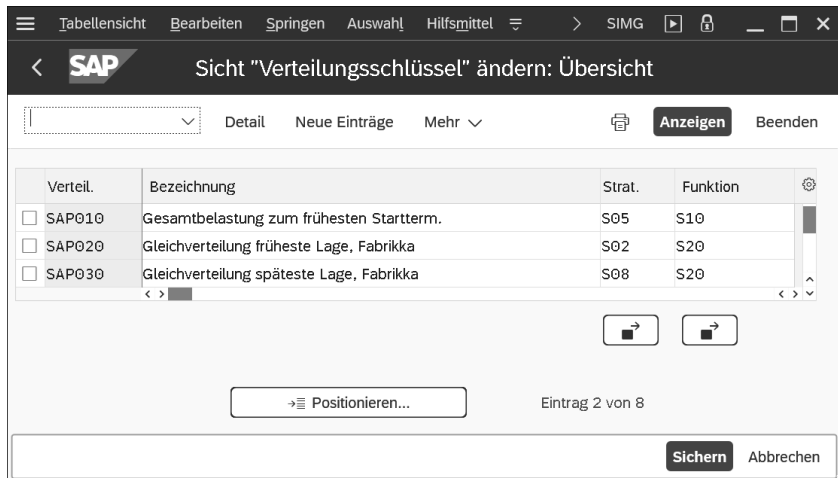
Tabellensicht Bearbeiten Springen Auswahl Hilfsmittel SIMG

SAP Sicht "Verteilungsschlüssel" ändern: Übersicht

Detail Neue Einträge Mehr Anzeigen Beenden

| Verteil. | Bezeichnung | Strat. | Funktion |
|---|---|---|---|
| SAP010 | Gesamtbelastung zum frühesten Startterm. | S05 | S10 |
| SAP020 | Gleichverteilung früheste Lage, Fabrikka | S02 | S20 |
| SAP030 | Gleichverteilung späteste Lage, Fabrikka | S08 | S20 |

Positionieren... Eintrag 2 von 8

Sichern Abbrechen